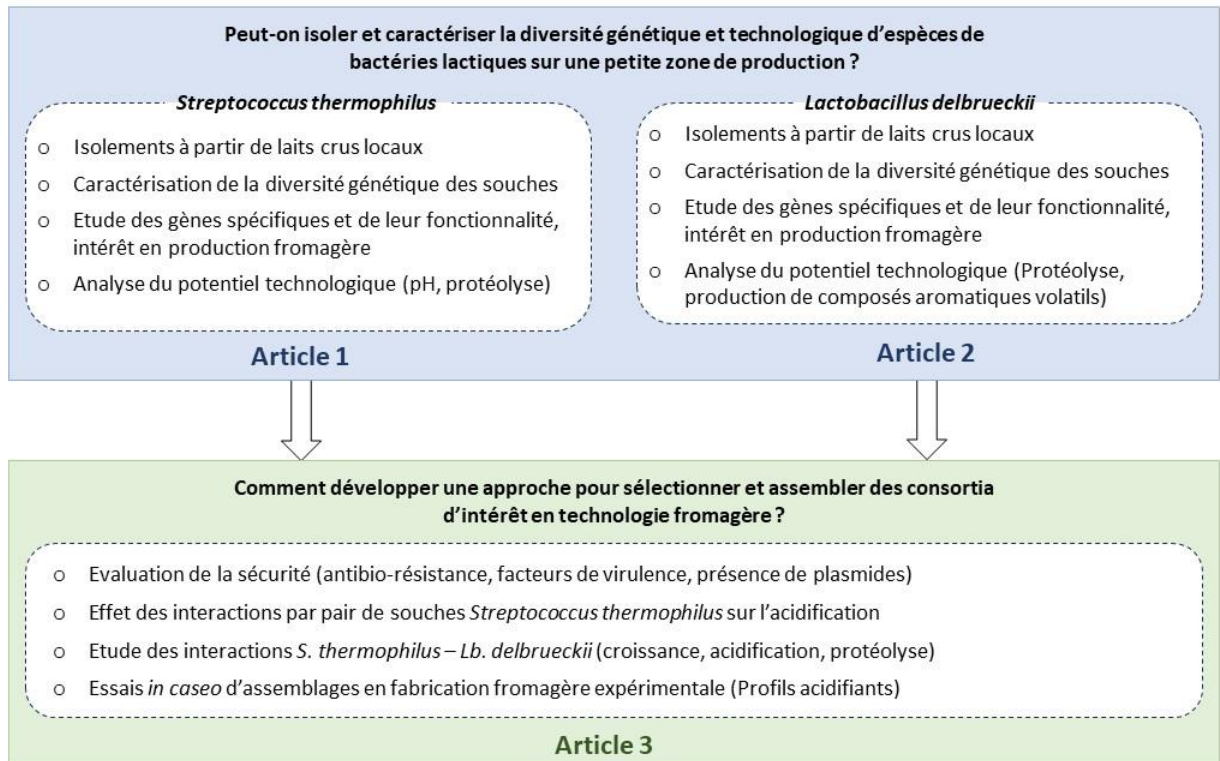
Peut-on isoler et caractériser la diversité génétique et technologique d'espèces de bactéries lactiques sur une petite zone de production ?

Streptococcus thermophilus

o Isolements à partir de laits crus locaux
o Caractérisation de la diversité génétique des souches
o Etude des gènes spécifiques et de leur fonctionnalité, intérêt en production fromagère
o Analyse du potentiel technologique (pH, protéolyse)

Article 1

Lactobacillus delbrueckii

o Isolements à partir de laits crus locaux
o Caractérisation de la diversité génétique des souches
o Etude des gènes spécifiques et de leur fonctionnalité, intérêt en production fromagère
o Analyse du potentiel technologique (Protéolyse, production de composés aromatiques volatils)

Article 2

Comment développer une approche pour sélectionner et assembler des consortia d'intérêt en technologie fromagère ?

o Evaluation de la sécurité (antibio-résistance, facteurs de virulence, présence de plasmides)
o Effet des interactions par pair de souches Streptococcus thermophilus sur l'acidification
o Etude des interactions S. thermophilus – Lb. delbrueckii (croissance, acidification, protéolyse)
o Essais in caseo d'assemblages en fabrication fromagère expérimentale (Profils acidifiants)

Article 3